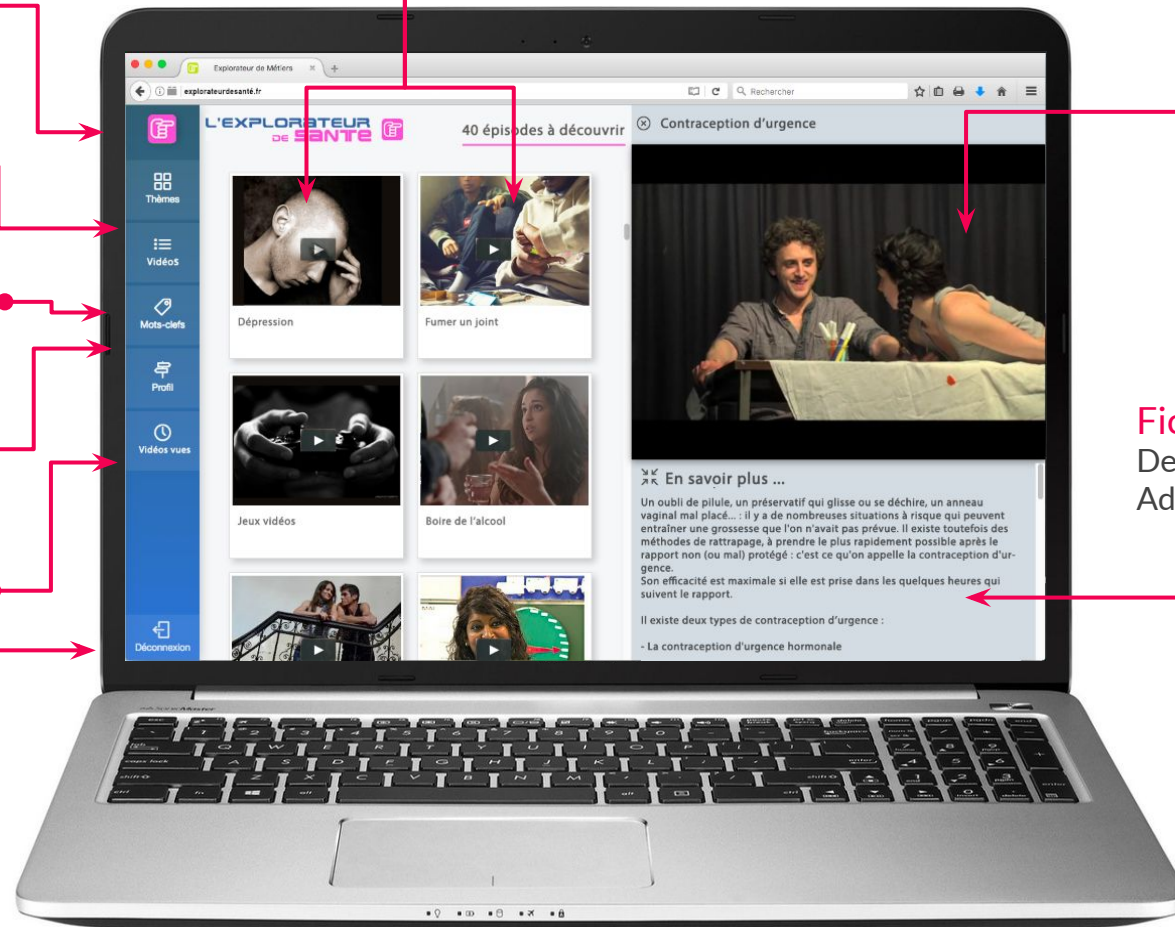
Explorateur de Métiers

explorateurdesanté.fr

Rechercher

L'EXPLORATEUR DE SANTE

40 épisodes à découvrir

Contraception d'urgence

Thèmes

Vidéos

Mots-clefs

Profil

Vidéos vues

Déconnexion

Dépression

Fumer un joint

Jeux vidéos

Boire de l'alcool

En savoir plus ...

Un oubli de pilule, un préservatif qui glisse ou se déchire, un anneau vaginal mal placé... : il y a de nombreuses situations à risque qui peuvent entraîner une grossesse que l'on n'avait pas prévue. Il existe toutefois des méthodes de rattrapage, à prendre le plus rapidement possible après le rapport non (ou mal) protégé : c'est ce qu'on appelle la contraception d'urgence.
Son efficacité est maximale si elle est prise dans les quelques heures qui suivent le rapport.

Il existe deux types de contraception d'urgence :

- La contraception d'urgence hormonale

Fic
De
Ad